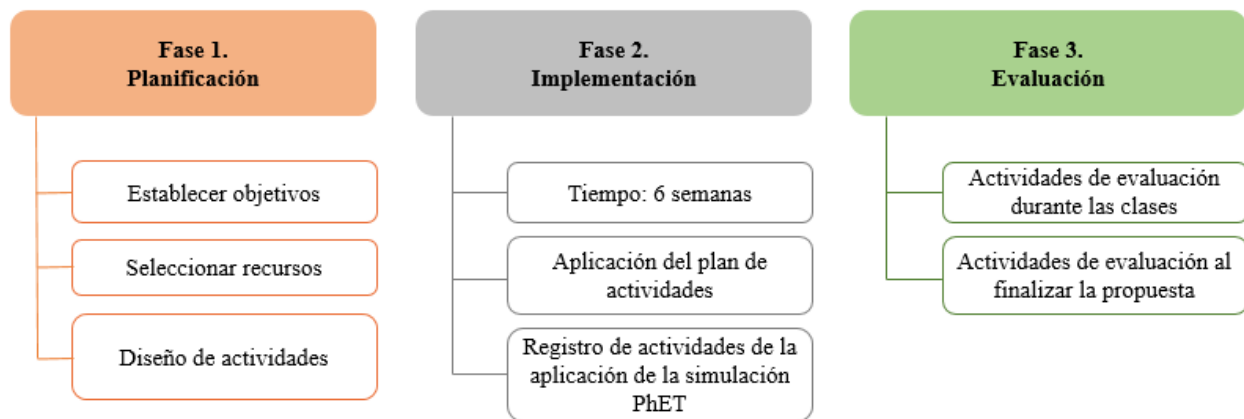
Fase 1.
Planificación

Establecer objetivos

Seleccionar recursos

Diseño de actividades

Fase 2.
Implementación

Tiempo: 6 semanas

Aplicación del plan de actividades

Registro de actividades de la aplicación de la simulación PhET

Fase 3.
Evaluación

Actividades de evaluación durante las clases

Actividades de evaluación al finalizar la propuesta